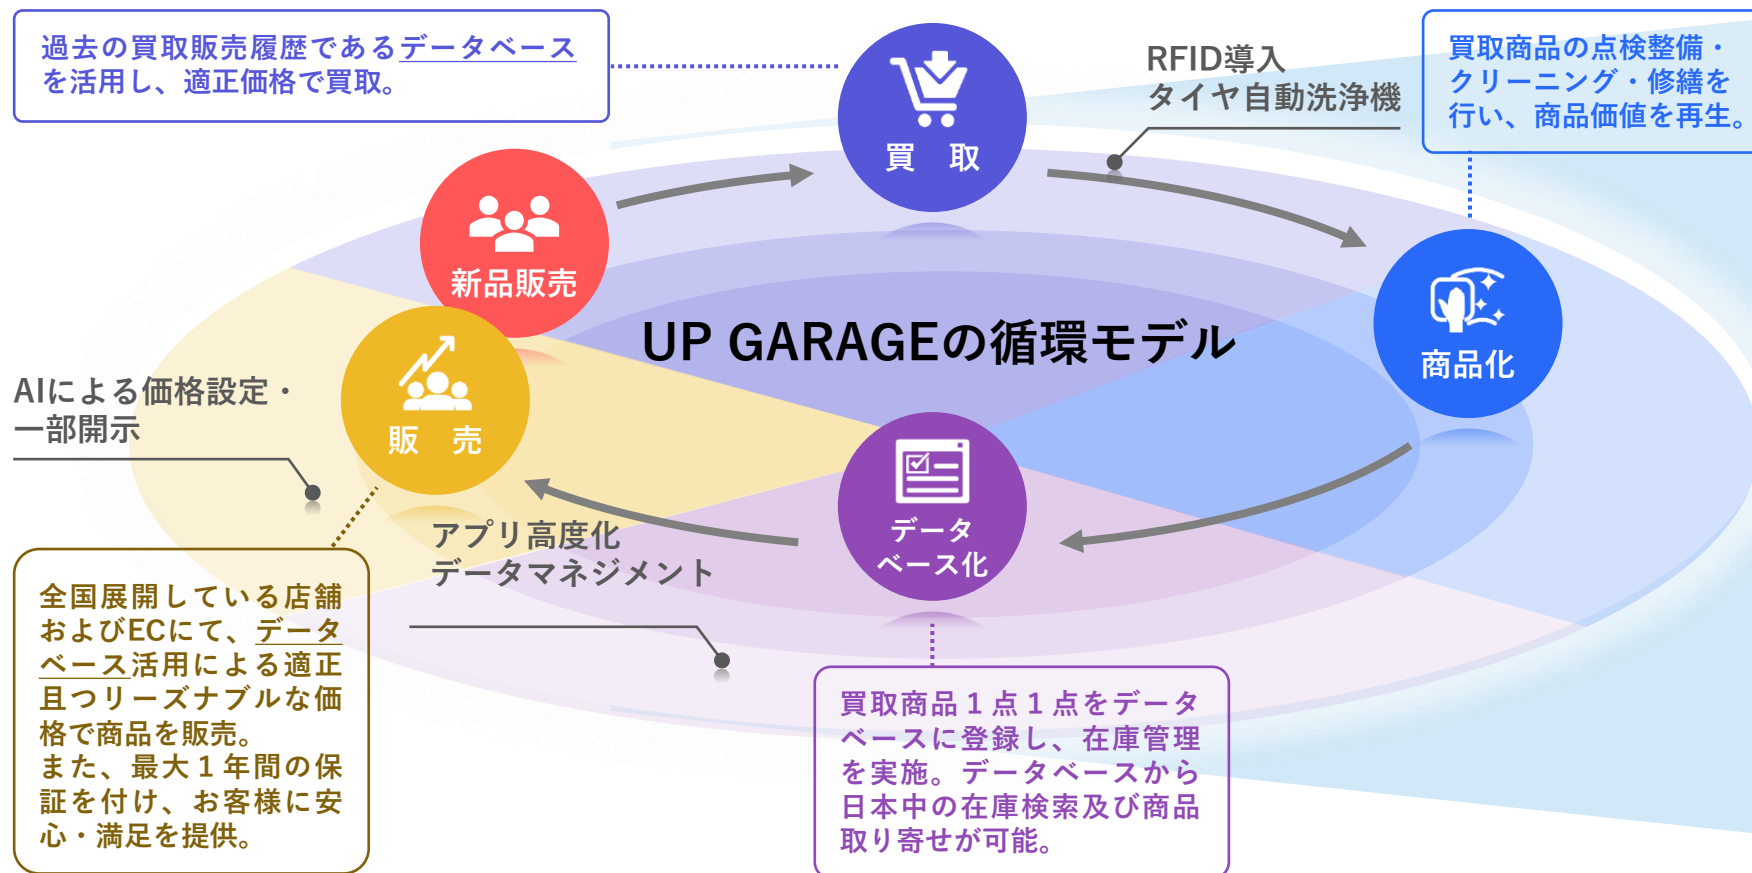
過去の買取販売履歴であるデータベースを活用し、適正価格で買取。

買　取

RFID導入
タイヤ自動洗浄機

買取商品の点検整備・クリーニング・修繕を行い、商品価値を再生。

新品販売

UP GARAGEの循環モデル

商品化

AIによる価格設定・一部開示

販　売

データベース化

アプリ高度化
データマネジメント

全国展開している店舗およびECにて、データベース活用による適正且つリーズナブルな価格で商品を販売。
また、最大１年間の保証を付け、お客様に安心・満足を提供。

買取商品１点１点をデータベースに登録し、在庫管理を実施。データベースから日本中の在庫検索及び商品取り寄せが可能。